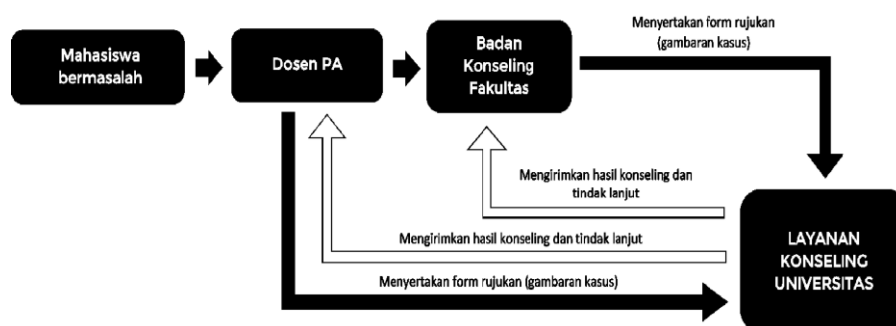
Mahasiswa bermasalah

Dosen PA

Badan Konseling Fakultas

Menyertakan form rujukan (gambaran kasus)

Mengirimkan hasil konseling dan tindak lanjut

Mengirimkan hasil konseling dan tindak lanjut

Menyertakan form rujukan (gambaran kasus)

LAYANAN KONSELING UNIVERSITAS